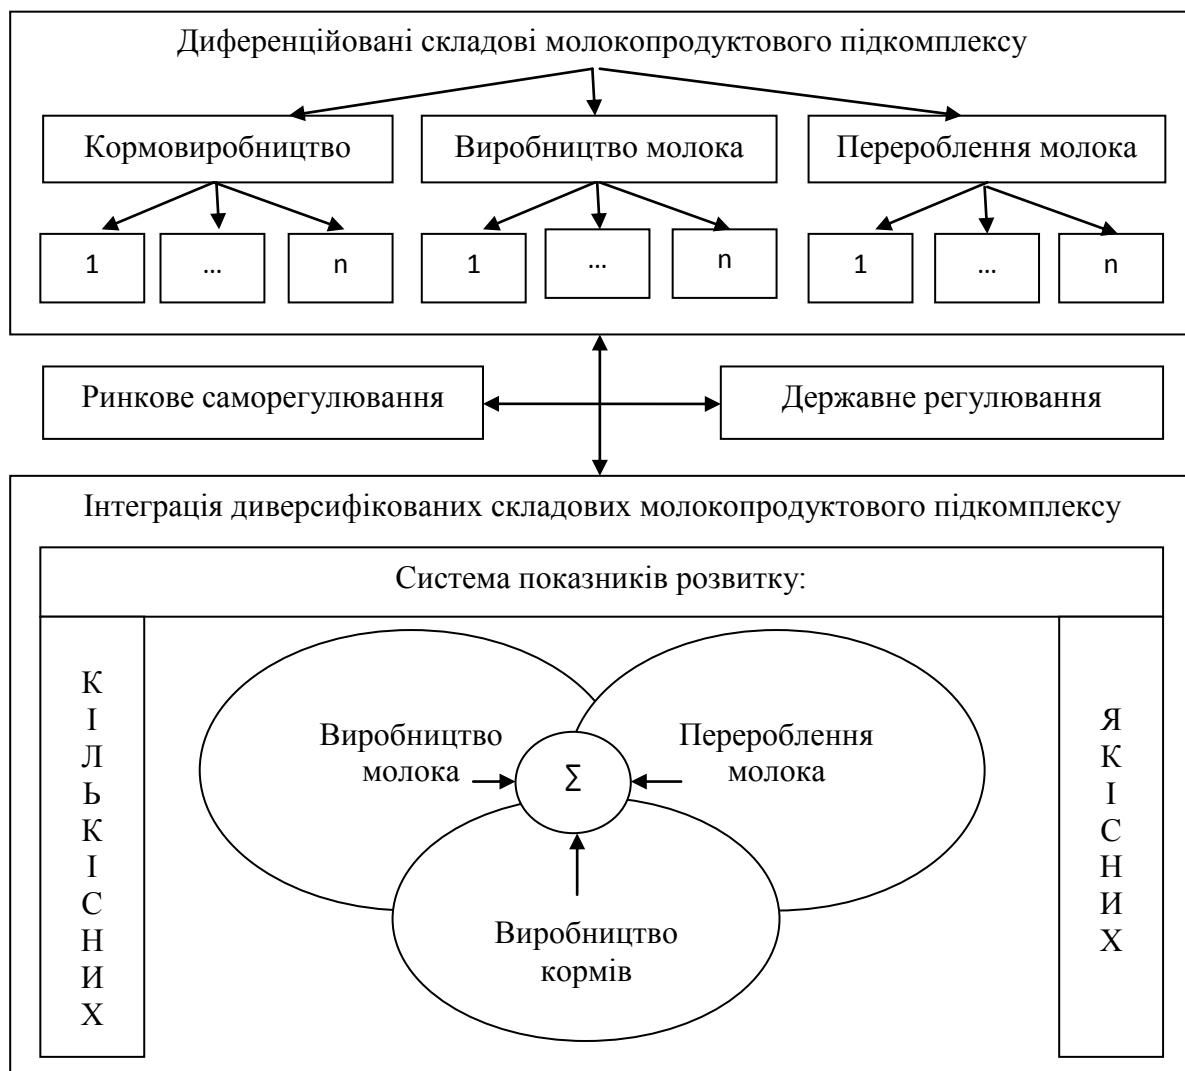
Диференційовані складові молокопродуктового підкомплексу

Кормовиробництво

Виробництво молока

Перероблення молока

1

…

n

1

…

n

1

…

n

Ринкове саморегулювання

Державне регулювання

Інтеграція диверсифікованих складових молокопродуктового підкомплексу

Система показників розвитку:

К
І
Л
Ь
К
І
С
Н
И
Х

Виробництво молока

$\sum$

Перероблення молока

Виробництво кормів

Я
К
І
С
Н
И
Х